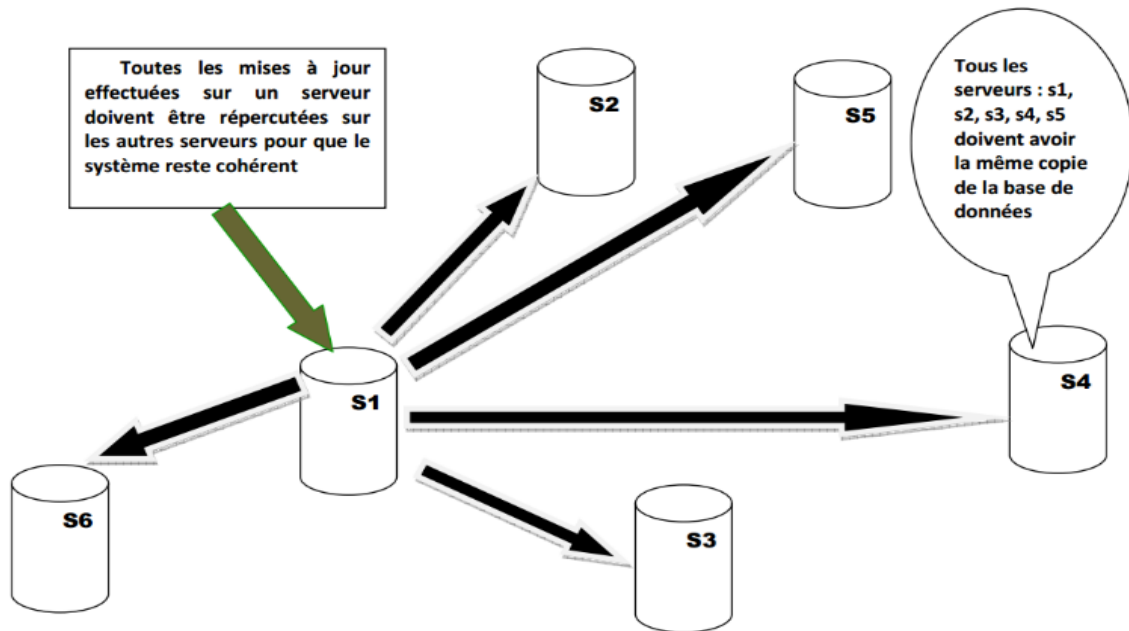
Toutes les mises à jour effectuées sur un serveur doivent être répercutées sur les autres serveurs pour que le système reste cohérent

S2

S5

Tous les serveurs : s1, s2, s3, s4, s5 doivent avoir la même copie de la base de données

S1

S4

S6

S3